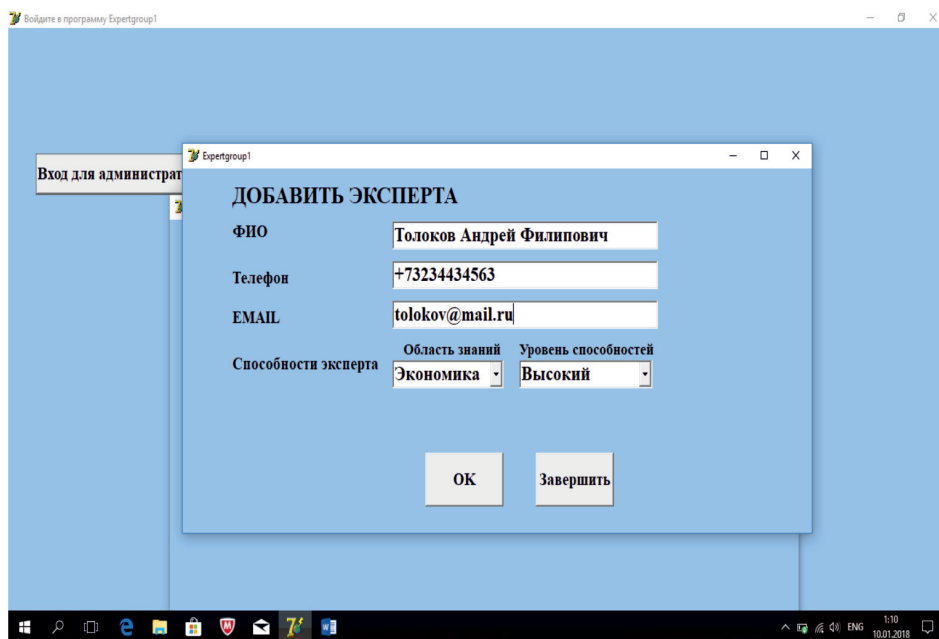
Войдите в программу Expertgroup1

Вход для администрат

Expertgroup1

ДОБАВИТЬ ЭКСПЕРТА

ФИО
Толоков Андрей Филипович

Телефон
+73234434563

EMAIL
tolokov@mail.ru

Способности эксперта
Область знаний
Экономика
Уровень способностей
Высокий

OK
Завершить

ENG
1:10
10.01.2018